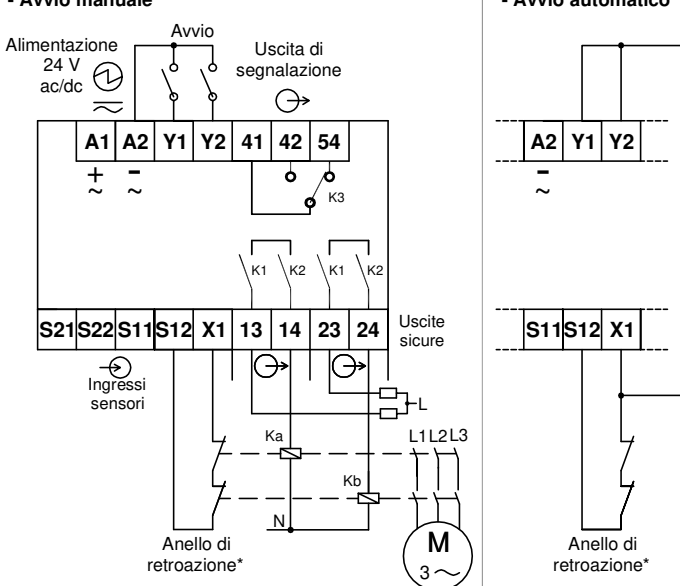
- Avvio manuale

- Avvio automatico

Alimentazione 24 V ac/dc

Avvio

Uscita di segnalazione

A1 A2 Y1 Y2 41 42 54

+ ~ – ~

K3

K1 K2 K1 K2

S21 S22 S11 S12 X1 13 14 23 24

Uscite sicure

Ingressi sensori

L

Ka

L1 L2 L3

Kb

N

M 3 ~

Anello di retroazione*

A2 Y1 Y2

– ~

S11 S12 X1

Anello di retroazione*